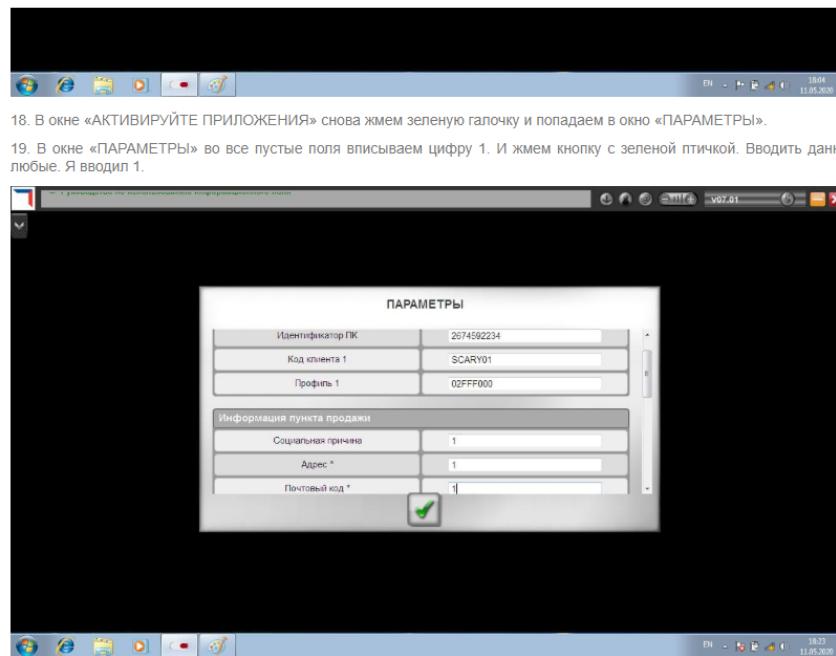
EN 18:04 11.05.2020

18. В окне «АКТИВИРУЙТЕ ПРИЛОЖЕНИЯ» снова жмем зеленую галочку и попадаем в окно «ПАРАМЕТРЫ».

19. В окне «ПАРАМЕТРЫ» во все пустые поля вписываем цифру 1. И жмем кнопку с зеленой птичкой. Вводить данн любые. Я вводил 1.

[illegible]

V07.01

ПАРАМЕТРЫ

| | |
|---|---|
| Идентификатор ПК | 2674592234 |
| Код клиента 1 | SCARY01 |
| Профиль 1 | 02FFF000 |

Информация пункта продажи

| | |
|---|---|
| Социальная причина | 1 |
| Адрес * | 1 |
| Почтовый код * | 1 |

EN 18:23 11.05.2020